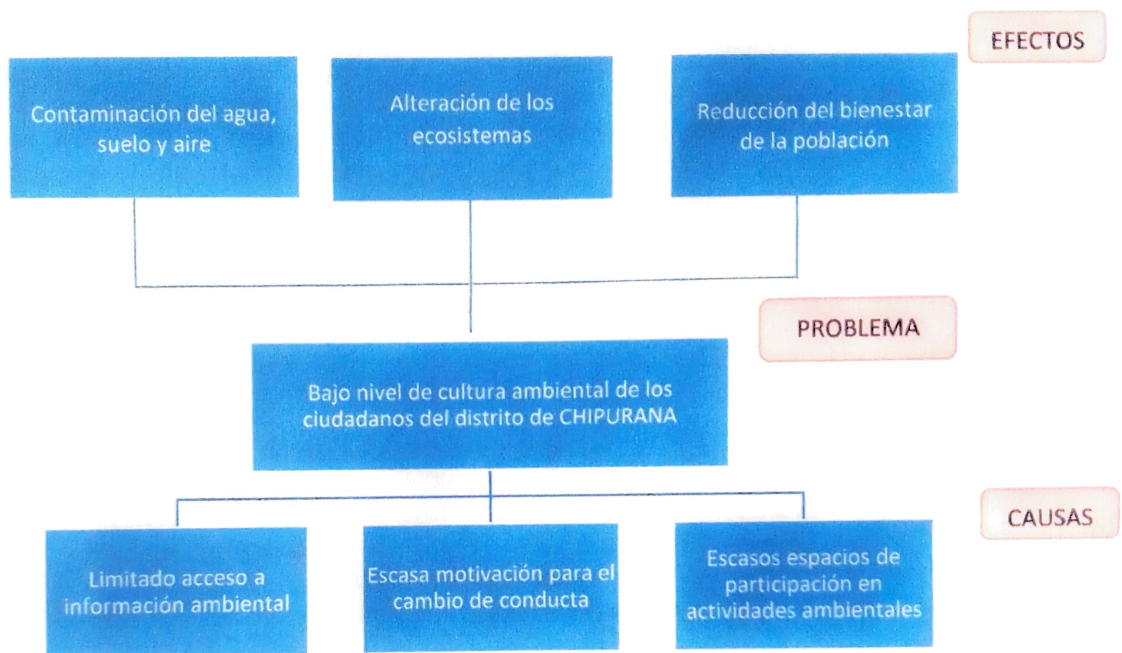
EFECTOS

Contaminación del agua, suelo y aire

Alteración de los ecosistemas

Reducción del bienestar de la población

PROBLEMA

Bajo nivel de cultura ambiental de los ciudadanos del distrito de CHIPURANA

CAUSAS

Limitado acceso a información ambiental

Escasa motivación para el cambio de conducta

Escasos espacios de participación en actividades ambientales